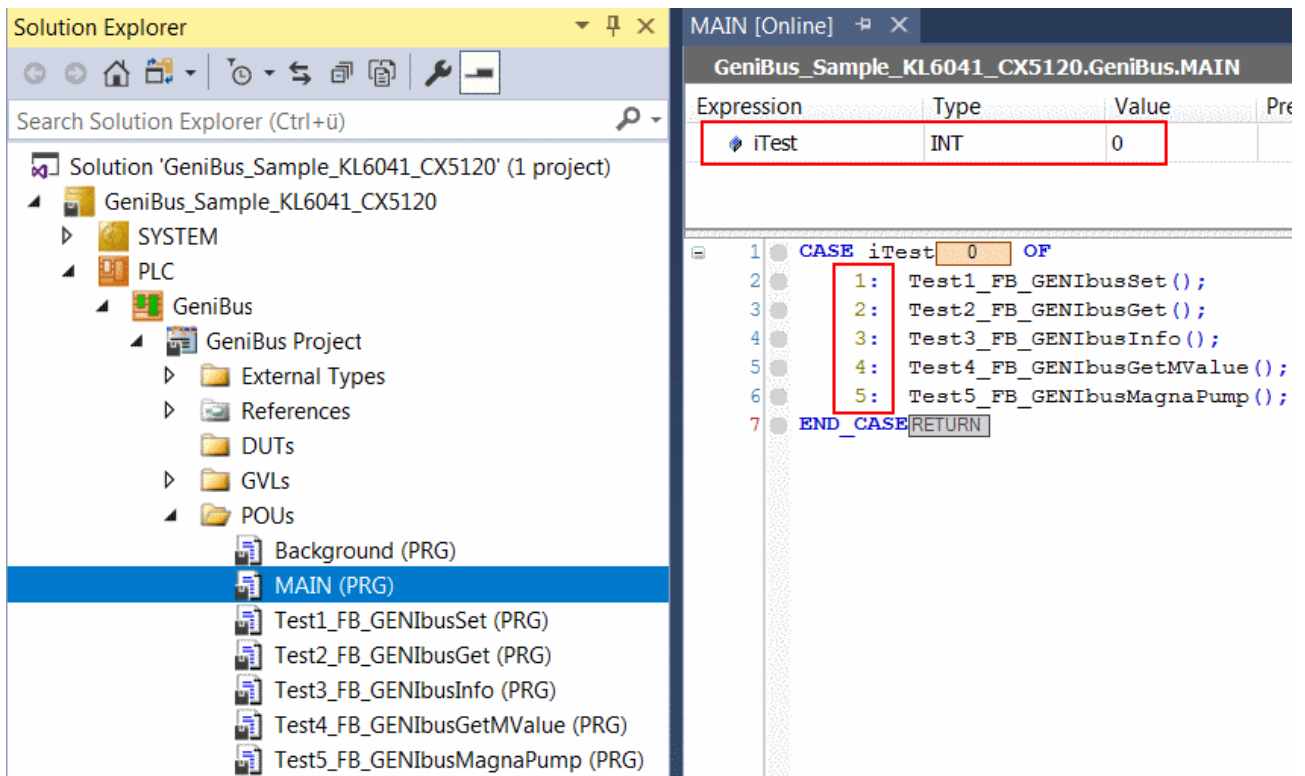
Solution Explorer

Search Solution Explorer (Ctrl+ü)

Solution 'GeniBus_Sample_KL6041_CX5120' (1 project)
GeniBus_Sample_KL6041_CX5120
SYSTEM
PLC
GeniBus
GeniBus Project
External Types
References
DUTs
GVLs
POUs
Background (PRG)
MAIN (PRG)
Test1_FB_GENIbusSet (PRG)
Test2_FB_GENIbusGet (PRG)
Test3_FB_GENIbusInfo (PRG)
Test4_FB_GENIbusGetMValue (PRG)
Test5_FB_GENIbusMagnaPump (PRG)

MAIN [Online]

GeniBus_Sample_KL6041_CX5120.GeniBus.MAIN

| Expression | Type | Value | Pre |
|---|---|---|---|
| iTest | INT | 0 | |

1 CASE iTest 0 OF
2 1: Test1_FB_GENIbusSet();
3 2: Test2_FB_GENIbusGet();
4 3: Test3_FB_GENIbusInfo();
5 4: Test4_FB_GENIbusGetMValue();
6 5: Test5_FB_GENIbusMagnaPump();
7 END_CASE RETURN